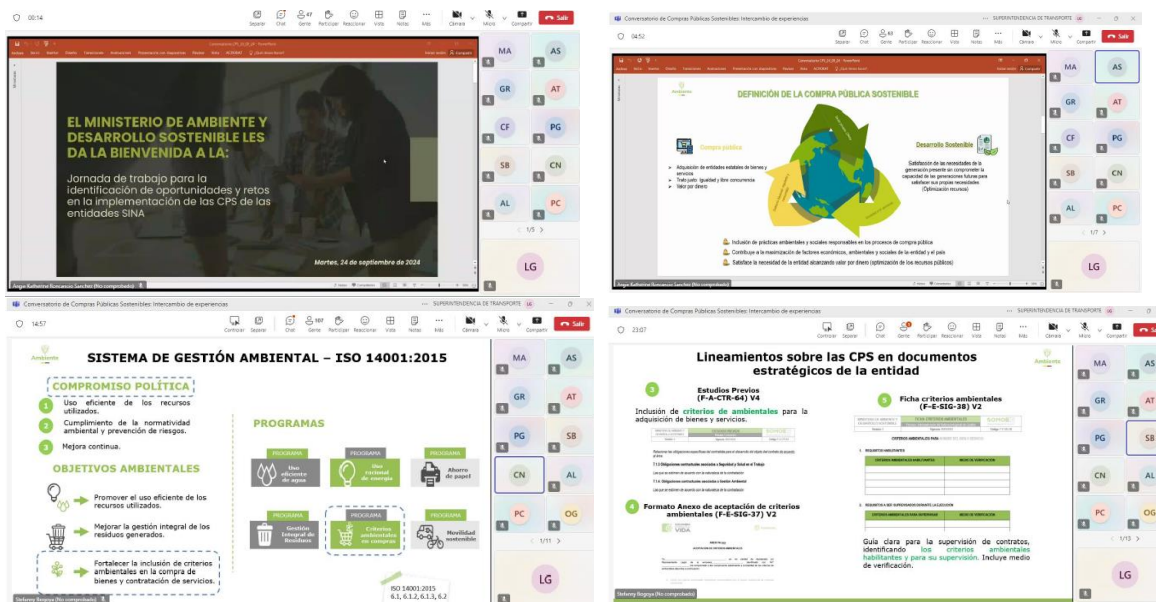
00:14

Separar Chat Gente Participar Reaccionar Vista Notas Más Cámara Micro Compartir Salir

EL MINISTERIO DE AMBIENTE Y DESARROLLO SOSTENIBLE LES DA LA BIENVENIDA A LA:

Jornada de trabajo para la identificación de oportunidades y retos en la implementación de las CPS de las entidades SINA

Martes, 24 de septiembre de 2024

1/5

MA AS GR AT CF PG SB CN AL PC LG

Conversatorio de Compras Públicas Sostenibles: Intercambio de experiencias

04:52

DEFINICIÓN DE LA COMPRA PÚBLICA SOSTENIBLE

Compra pública

Adquisición de entidades estatales de bienes y servicios
Trato justo (igualdad y libre concurrencia)
Valor por dinero

Desarrollo Sostenible

Satisfacción de las necesidades de la generación presente sin comprometer la capacidad de las generaciones futuras para satisfacer sus propias necesidades (Optimización recursos)

Inclusión de prácticas ambientales y sociales responsables en los procesos de compra pública
Contribuye a la maximización de factores económicos, ambientales y sociales de la entidad y el país
Satisface la necesidad de la entidad alcanzando valor por dinero (optimización de los recursos públicos)

1/7

Conversatorio de Compras Públicas Sostenibles: Intercambio de experiencias

14:57

SISTEMA DE GESTIÓN AMBIENTAL – ISO 14001:2015

COMPROMISO POLÍTICA

1 Uso eficiente de los recursos utilizados.
2 Cumplimiento de la normatividad ambiental y prevención de riesgos.
3 Mejora continua.

OBJETIVOS AMBIENTALES

Promover el uso eficiente de los recursos utilizados.
Mejorar la gestión integral de los residuos generados.
Fortalecer la inclusión de criterios ambientales en la compra de bienes y contratación de servicios.

PROGRAMAS

PROGRAMA Uso eficiente de agua
PROGRAMA Uso racional de energía
PROGRAMA Ahorro de papel
PROGRAMA Gestión Integral de Residuos
PROGRAMA Criterios ambientales en compras
PROGRAMA Movilidad sostenible

ISO 14001:2015
6.1, 6.1.2, 6.1.3, 6.2

1/11

Conversatorio de Compras Públicas Sostenibles: Intercambio de experiencias

23:07

Lineamientos sobre las CPS en documentos estratégicos de la entidad

3 Estudios Previos (F-A-CTR-64) V4

Inclusión de criterios de ambientales para la adquisición de bienes y servicios.

4 Formato Anexo de aceptación de criterios ambientales (F-E-SIG-37) V2

5 Ficha criterios ambientales (F-E-SIG-38) V2

Guía clara para la supervisión de contratos, identificando los criterios ambientales habilitantes y para su supervisión. Incluye medio de verificación.

1/13

MA AS GR AT PG SB CN AL PC OG LG